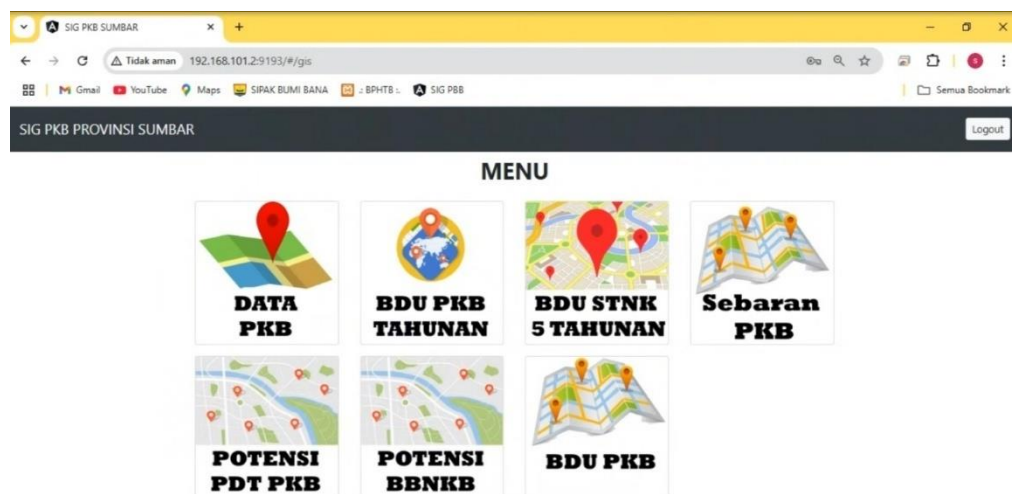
SIG PKB SUMBAR ×
+
Tidak aman 192.168.101.2:9193/#/gis
Gmail YouTube Maps SIPAK BUMI BANA :: BPHTB :. SIG PBB
Semua Bookmark

SIG PKB PROVINSI SUMBAR
Logout

MENU

DATA PKB

BDU PKB TAHUNAN

BDU STNK 5 TAHUNAN

Sebaran PKB

POTENSI PDT PKB

POTENSI BBNKB

BDU PKB